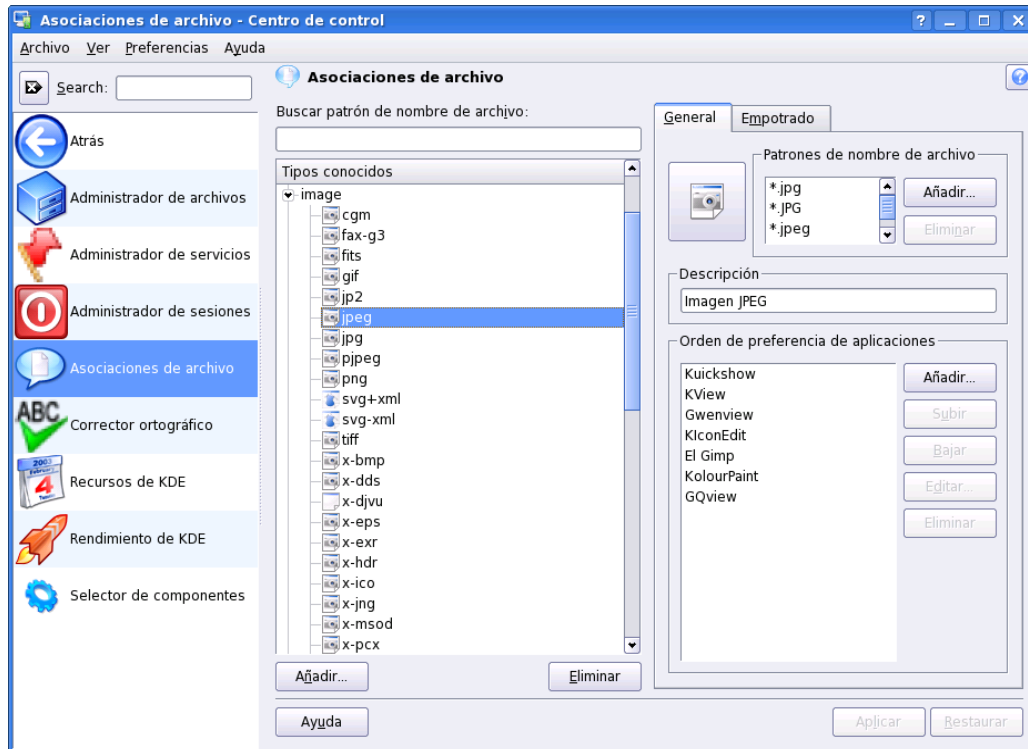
Asociaciones de archivo - Centro de control

Archivo Ver Preferencias Ayuda

Search:

Atrás
Administrador de archivos
Administrador de servicios
Administrador de sesiones
Asociaciones de archivo
Corrector ortográfico
Recursos de KDE
Rendimiento de KDE
Selector de componentes

Asociaciones de archivo

Buscar patrón de nombre de archivo:

Tipos conocidos
image
cgm
fax-g3
fits
gif
jp2
jpeg
jpg
pjpeg
png
svg+xml
svg-xml
tiff
x-bmp
x-dds
x-djvu
x-eps
x-exr
x-hdr
x-ico
x-jng
x-msod
x-pcx

Añadir...
Eliminar

General
Empotrado

Patrones de nombre de archivo
*.jpg
*.JPG
*.jpeg
Añadir...
Eliminar

Descripción
Imagen JPEG

Orden de preferencia de aplicaciones
Kuickshow
KView
Gwenview
KIconEdit
El Gimp
KolourPaint
GQview
Añadir...
Subir
Bajar
Editar...
Eliminar

Ayuda
Aplicar
Restaurar